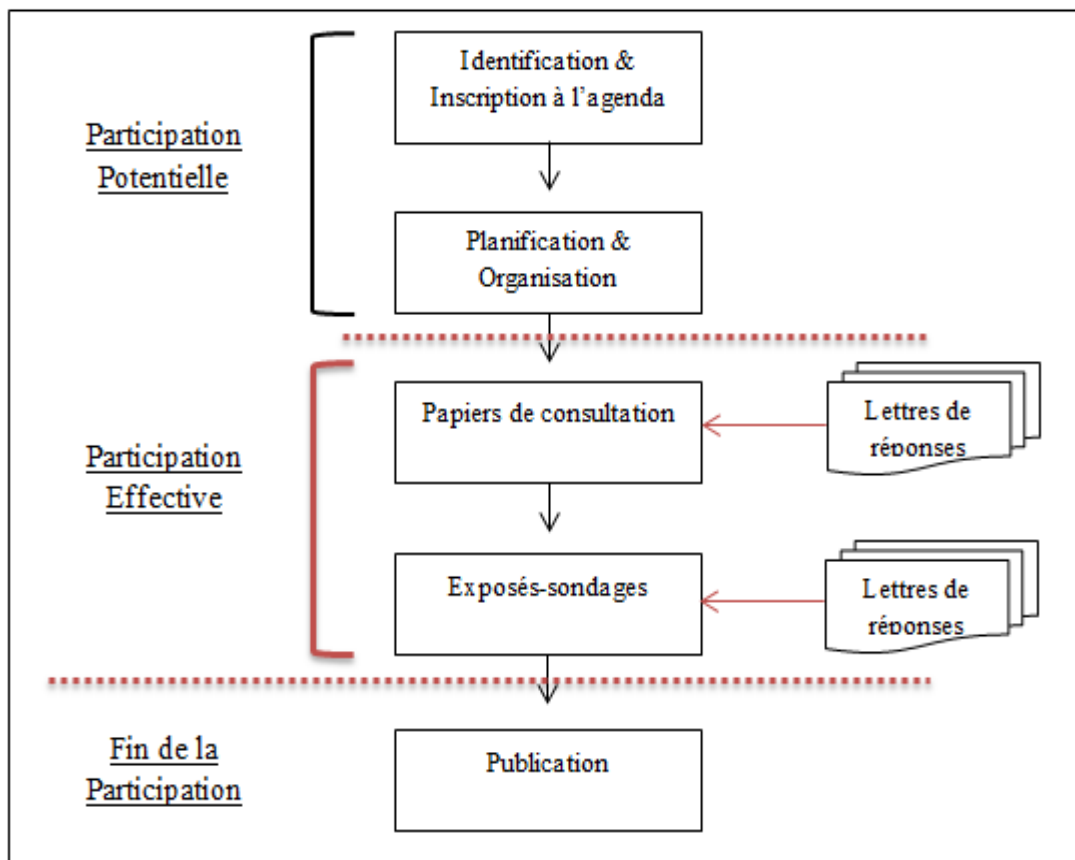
Participation Potentielle

Identification & Inscription à l'agenda

Planification & Organisation

Participation Effective

Papiers de consultation

Lettres de réponses

Exposés-sondages

Lettres de réponses

Fin de la Participation

Publication